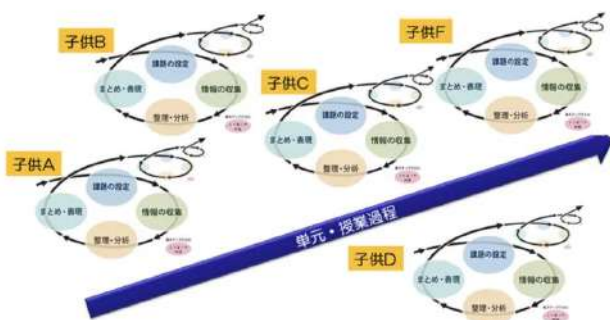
子供B

課題の設定

まとめ・表現

情報の収集

整理・分析

子供F

課題の設定

まとめ・表現

情報の収集

整理・分析

子供C

課題の設定

まとめ・表現

情報の収集

整理・分析

子供A

課題の設定

まとめ・表現

情報の収集

整理・分析

単元・授業過程

子供D

課題の設定

まとめ・表現

情報の収集

整理・分析

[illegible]